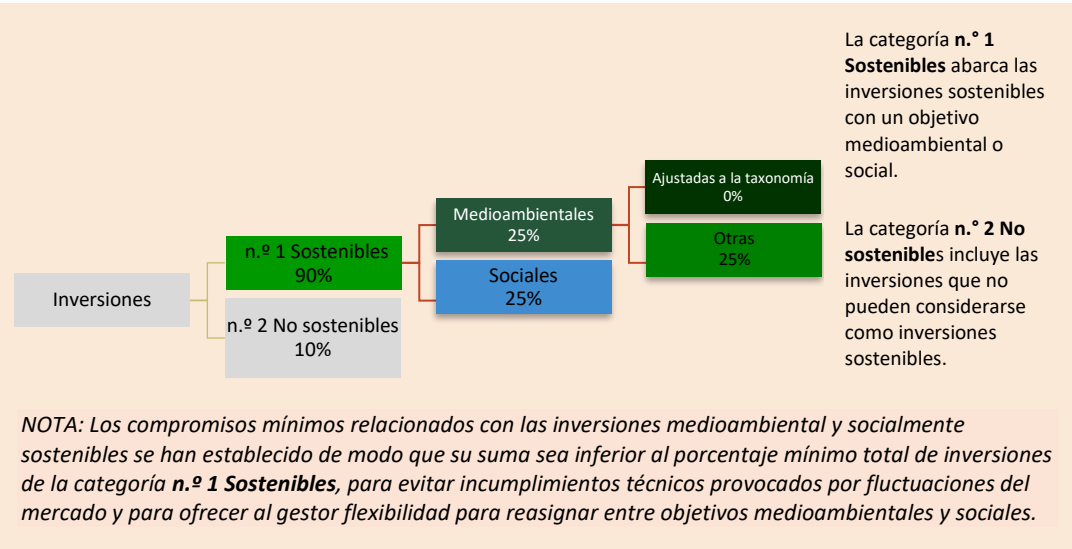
Inversiones

n.º 1 Sostenibles
90%

n.º 2 No sostenibles
10%

Medioambientales
25%

Sociales
25%

Ajustadas a la taxonomía
0%

Otras
25%

La categoría **n.° 1 Sostenibles** abarca las inversiones sostenibles con un objetivo medioambiental o social.

La categoría **n.° 2 No sostenible**s incluye las inversiones que no pueden considerarse como inversiones sostenibles.

*NOTA: Los compromisos mínimos relacionados con las inversiones medioambiental y socialmente sostenibles se han establecido de modo que su suma sea inferior al porcentaje mínimo total de inversiones de la categoría **n.º 1 Sostenibles**, para evitar incumplimientos técnicos provocados por fluctuaciones del mercado y para ofrecer al gestor flexibilidad para reasignar entre objetivos medioambientales y sociales.*